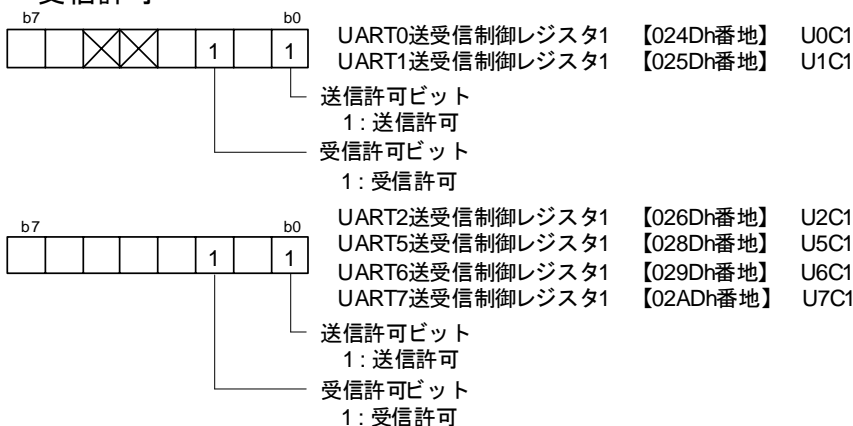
受信許可

b7 b0

| | | | | | | | |
|---|---|---|---|---|---|---|---|
| | | | | | 1 | | 1 |

UART0送受信制御レジスタ1 【024Dh番地】 U0C1
UART1送受信制御レジスタ1 【025Dh番地】 U1C1

送信許可ビット
1 : 送信許可

受信許可ビット
1 : 受信許可

b7 b0

| | | | | | | | |
|---|---|---|---|---|---|---|---|
| | | | | | 1 | | 1 |

UART2送受信制御レジスタ1 【026Dh番地】 U2C1
UART5送受信制御レジスタ1 【028Dh番地】 U5C1
UART6送受信制御レジスタ1 【029Dh番地】 U6C1
UART7送受信制御レジスタ1 【02ADh番地】 U7C1

送信許可ビット
1 : 送信許可

受信許可ビット
1 : 受信許可